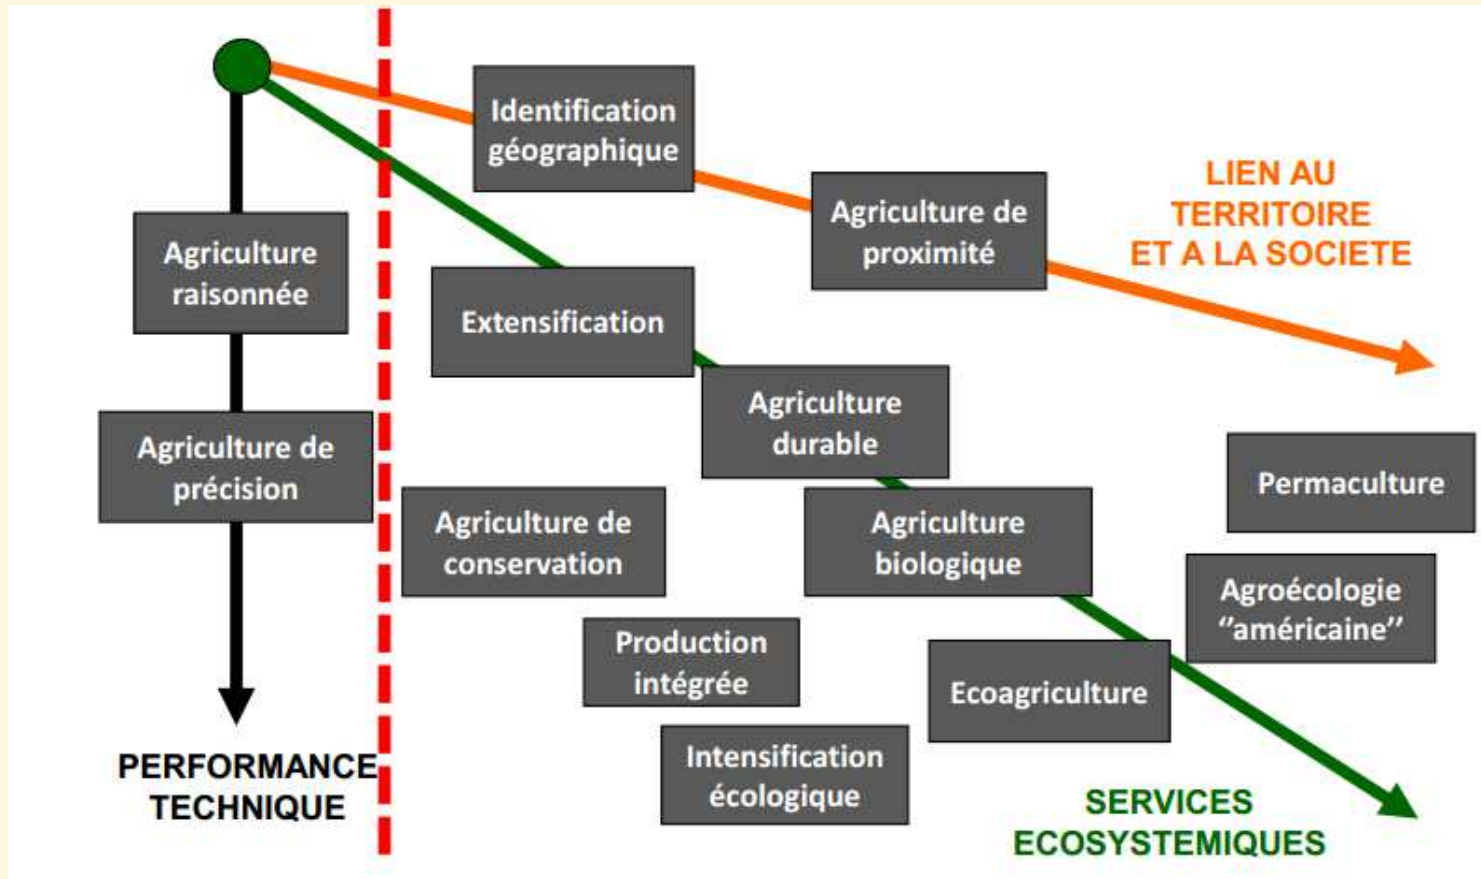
Identification géographique

LIEN AU TERRITOIRE ET A LA SOCIETE

Agriculture de proximité

Agriculture raisonnée

Extensification

Agriculture durable

Agriculture de précision

Permaculture

Agriculture de conservation

Agriculture biologique

Agroécologie "américaine"

Production intégrée

Ecoagriculture

Intensification écologique

PERFORMANCE TECHNIQUE

SERVICES ECOSYSTEMIQUES